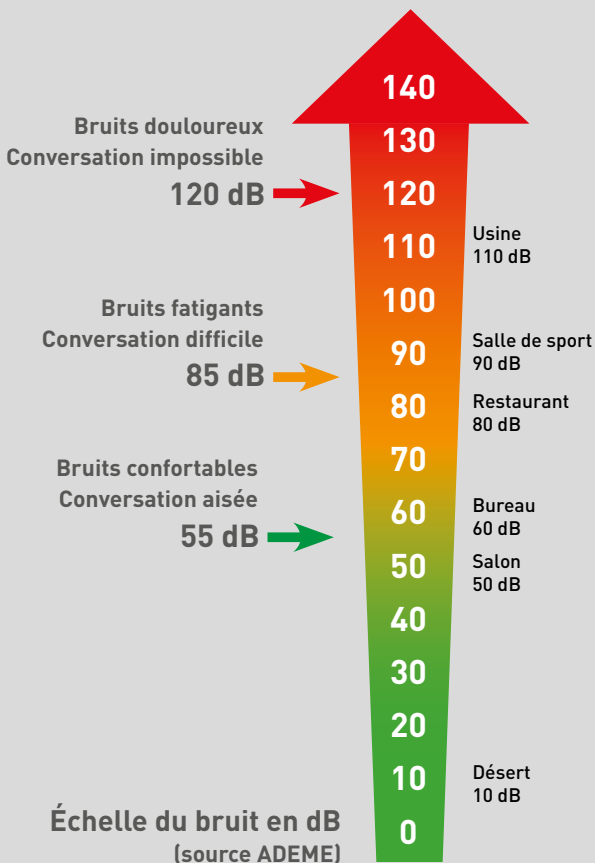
140
130
120
110
100
90
80
70
60
50
40
30
20
10
0

Bruits douloureux
Conversation impossible
120 dB

Bruits fatigants
Conversation difficile
85 dB

Bruits confortables
Conversation aisée
55 dB

Usine
110 dB

Salle de sport
90 dB

Restaurant
80 dB

Bureau
60 dB

Salon
50 dB

Désert
10 dB

Échelle du bruit en dB
(source ADEME)